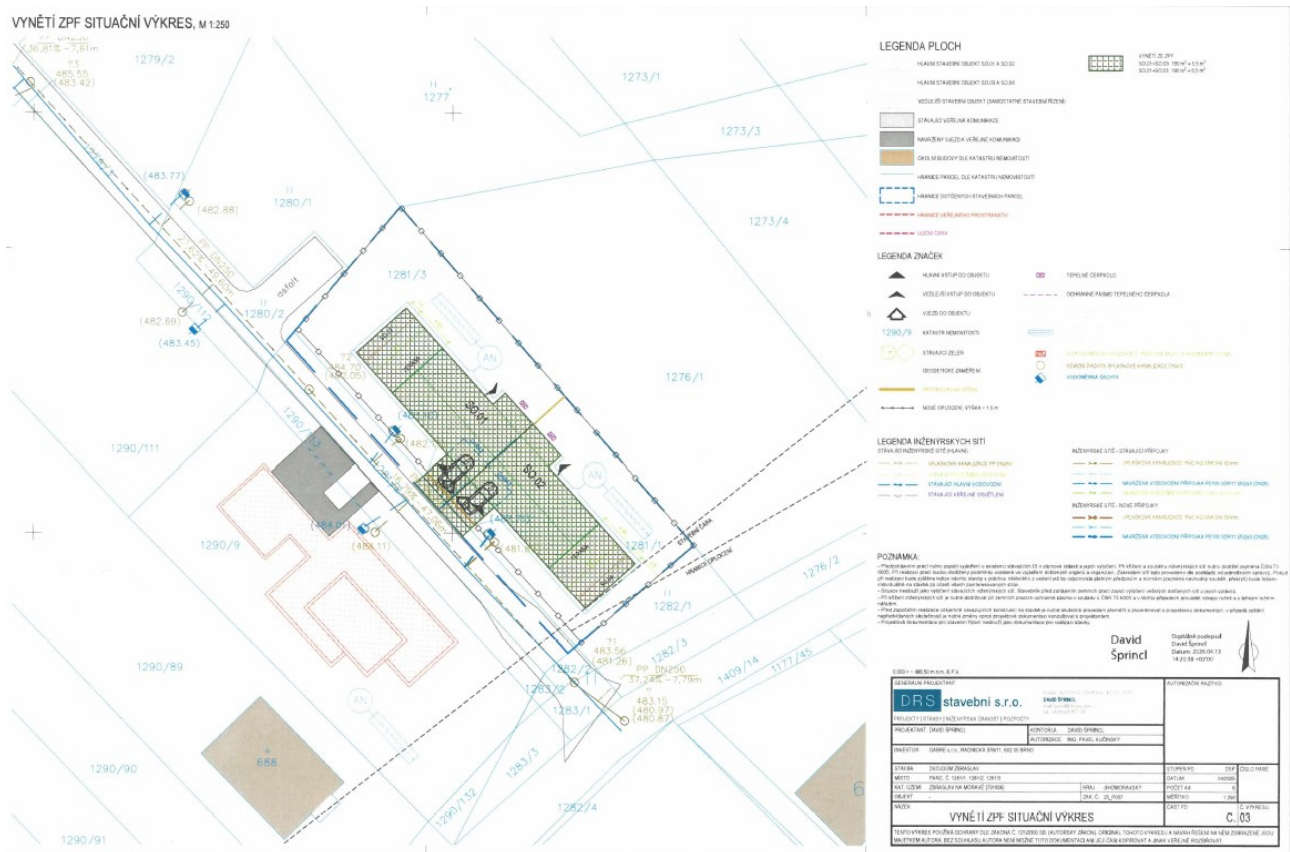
VYNĚTÍ ZPF SITUAČNÍ VÝKRES, M 1:250

36,81‰ - 7,61m
485,55
(483,42)
1279/2
1277
1273/1
1273/3
1273/4
(483,77)
(482,88)
1280/1
asfalt
1280/2
1281/3
1290/1
(482,69)
(483,45)
AN
1276/1
484,79
(482,05)
SO.01
SO.02
1290/111
1290/9
(484,61)
(484,11)
1281/1
1282/1
1276/2
STAVEBNÍ ČÁRA
HRANICE OPLOCENÍ
PP DN250
37,24‰ - 7,79m
483,56
(481,26)
483,15
(480,97)
(480,87)
1282/3
1409/14
1177/45
1283/2
1283/1
1283/3
1282/4
1290/89
1290/90
1290/132
1290/91
688
AN

LEGENDA PLOCH
HLAVNÍ STAVEBNÍ OBJEKT SO.01 A SO.02
HLAVNÍ STAVEBNÍ OBJEKT SO.03 A SO.04
VEDLEJŠÍ STAVEBNÍ OBJEKT (SAMOSTATNÉ STAVEBNÍ ŘÍZENÍ)
STÁVAJÍCÍ VEŘEJNÁ KOMUNIKACE
NAVRŽENÝ SJEZD K VEŘEJNÉ KOMUNIKACI
OKOLNÍ BUDOVY DLE KATASTRU NEMOVITOSTÍ
HRANICE PARCEL DLE KATASTRU NEMOVITOSTÍ
HRANICE DOTČENÝCH STAVEBNÍCH PARCEL
HRANICE VEŘEJNÉHO PROSTRANSTVÍ
ULIČNÍ ČÁRA
VYNĚTÍ ZE ZPF
SO.01+SO.03: 180 m² + 5,5 m²
SO.01+SO.03: 180 m² + 5,5 m²

LEGENDA ZNAČEK
HLAVNÍ VSTUP DO OBJEKTU
VEDLEJŠÍ VSTUP DO OBJEKTU
VJEZD DO OBJEKTU
1290/9 KATASTR NEMOVITOSTÍ
STÁVAJÍCÍ ZELEŇ
GEODETICKÉ ZAMĚŘENÍ
PROTIHLUKOVÁ STĚNA
NOVÉ OPLOCENÍ, VÝŠKA = 1,5 m
TEPELNÉ ČERPADLO
OCHRANNÉ PÁSMO TEPELNÉHO ČERPADLA
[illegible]
REVIZNÍ ŠACHTA SPLAŠKOVÉ KANALIZACE
VODOMĚRNÁ ŠACHTA

LEGENDA INŽENÝRSKÝCH SÍTÍ
STÁVAJÍCÍ INŽENÝRSKÉ SÍTĚ (HLAVNÍ)
SPLAŠKOVÁ KANALIZACE PP DN250
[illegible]
STÁVAJÍCÍ HLAVNÍ VODOVOD
STÁVAJÍCÍ VEŘEJNÉ OSVĚTLENÍ
INŽENÝRSKÉ SÍTĚ - STÁVAJÍCÍ PŘÍPOJKY
SPLAŠKOVÁ KANALIZACE, PVC KG DN 150
NAVRŽENÁ VODOVODNÍ PŘÍPOJKA PE100 SDR11 Ø32x3 (DN25)
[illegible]
INŽENÝRSKÉ SÍTĚ - NOVÉ PŘÍPOJKY
SPLAŠKOVÁ KANALIZACE, PVC KG DN 150
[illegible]
NAVRŽENÁ VODOVODNÍ PŘÍPOJKA PE100 SDR11 Ø32x3 (DN25)

POZNÁMKA:
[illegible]

David Špríncl
Digitálně podepsal David Špríncl
Datum: 2026.04.13 14:20:38 +02'00'

0,000 = 485,50 m n.m. B.P.V.

GENERÁLNÍ PROJEKTANT | AUTORIZAČNÍ RAZÍTKO
DRS stavební s.r.o.
PROJEKTY | STAVBY | INŽENÝRSKÁ ČINNOST | ROZPOČTY
PROJEKTANT: DAVID ŠPRÍNCL | KONTROLA: DAVID ŠPRÍNCL
AUTORIZACE: ING. PAVEL KUČINSKÝ
INVESTOR: DARRE s.r.o., RADNICKÁ 359/11, 602 00 BRNO
STAVBA: ZASTAVĚNÍ ZBRASLAV
MÍSTO: PARC. Č. 1281/1, 1281/2, 1281/3
KAT. ÚZEMÍ: ZBRASLAV NA MORAVĚ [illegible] | KRAJ: JIHOMORAVSKÝ
OBJEKT: - | ZAK. Č.: 25_7007
STUPEŇ PD: DSP | ČÍSLO PARE
DATUM: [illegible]
POČET A4: 6
MĚŘÍTKO: 1:250
NÁZEV: VYNĚTÍ ZPF SITUAČNÍ VÝKRES
ČÁST PD: C | Č. VÝKRESU: 03
TENTO VÝKRES POŽÍVÁ OCHRANY DLE ZÁKONA Č. 121/2000 SB. (AUTORSKÝ ZÁKON). ORIGINÁL TOHOTO VÝKRESU A NÁVRH ŘEŠENÍ NA NĚM ZOBRAZENÉ JSOU MAJETKEM AUTORA. BEZ SOUHLASU AUTORA NENÍ MOŽNÉ TUTO DOKUMENTACI ANI JEJÍ ČÁSTI KOPÍROVAT A JINAK VEŘEJNĚ ROZŠIŘOVAT.